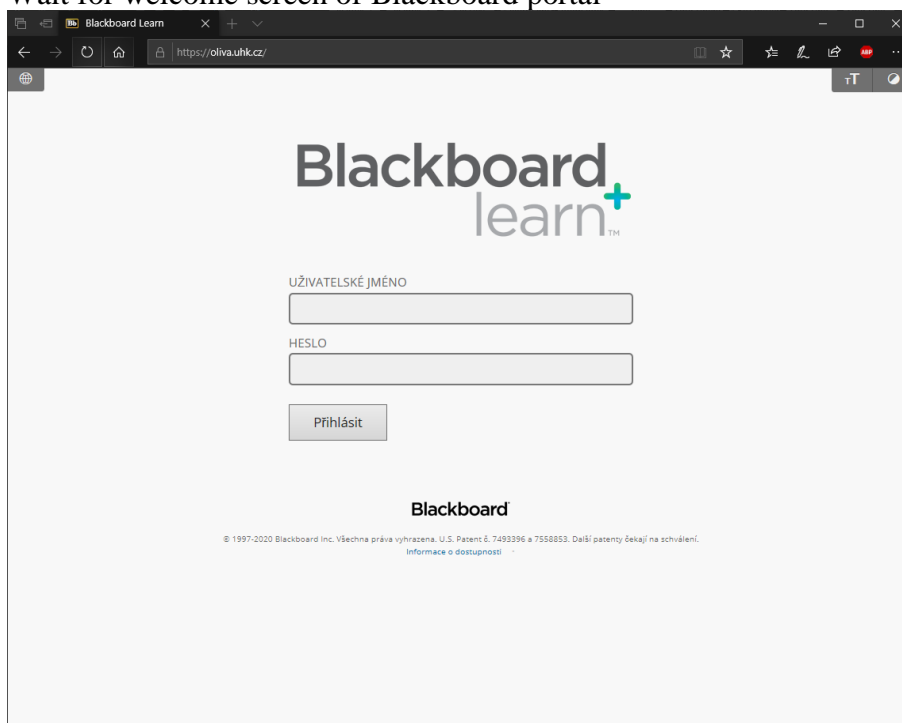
Wait for welcome screen of Blackboard portal

Bb Blackboard Learn

https://oliva.uhk.cz/

ABP

тT

Blackboard learn™

UŽIVATELSKÉ JMÉNO

HESLO

Přihlásit

Blackboard

© 1997-2020 Blackboard Inc. Všechna práva vyhrazena. U.S. Patent č. 7493396 a 7558853. Další patenty čekají na schválení.
Informace o dostupnosti